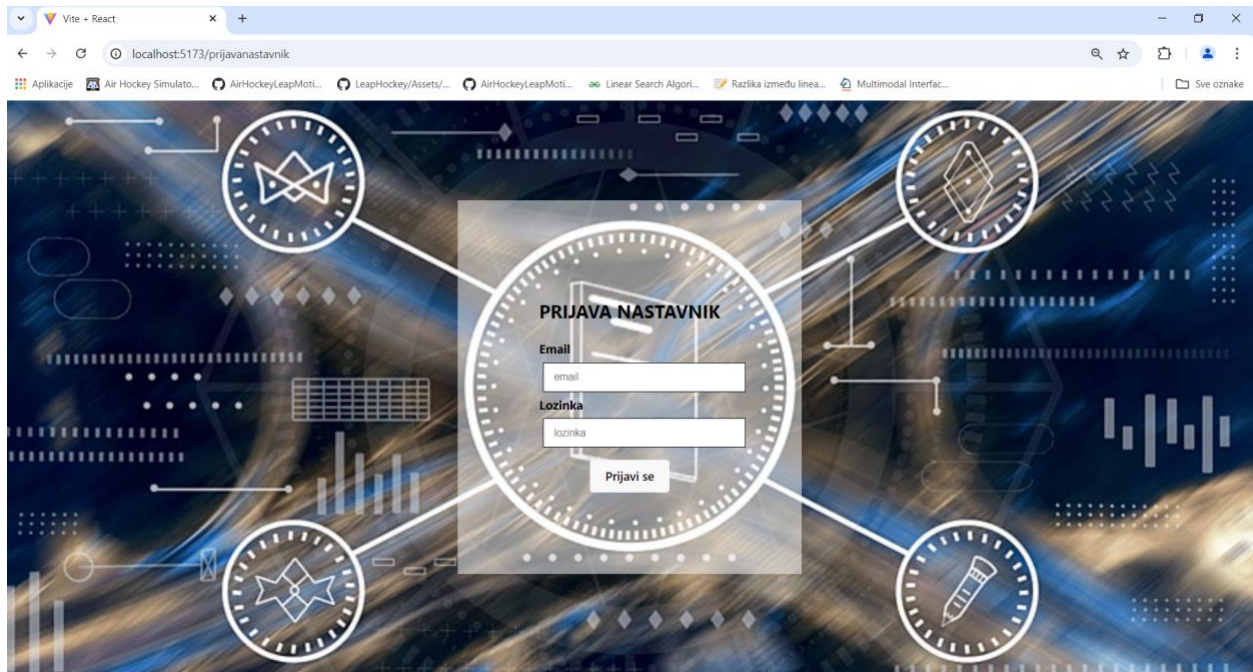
Vite + React

localhost:5173/prijavanastavnik

Aplikacije
Air Hockey Simulato...
AirHockeyLeapMoti...
LeapHockey/Assets/...
AirHockeyLeapMoti...
Linear Search Algori...
Razlika između linea...
Multimodal Interfac...
Sve oznake

PRIJAVA NASTAVNIK

Email

email

Lozinka

lozinka

Prijavi se